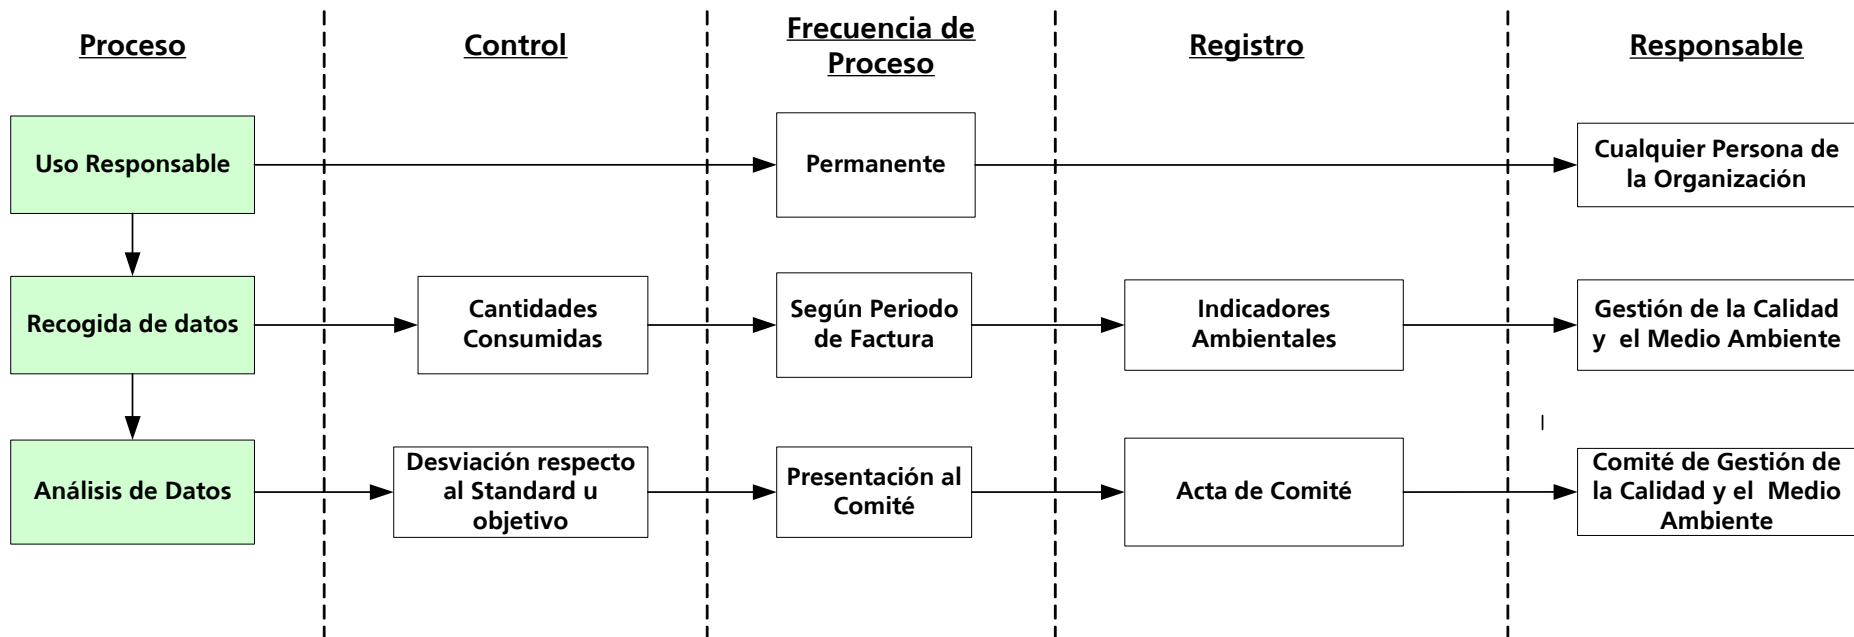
| Proceso | Control | Frecuencia de Proceso | Registro | Responsable |
|---|---|---|---|---|
| Uso Responsable | | Permanente | | Cualquier Persona de la Organización |
| Recogida de datos | Cantidades Consumidas | Según Periodo de Factura | Indicadores Ambientales | Gestión de la Calidad y el Medio Ambiente |
| Análisis de Datos | Desviación respecto al Standard u objetivo | Presentación al Comité | Acta de Comité | Comité de Gestión de la Calidad y el Medio Ambiente |